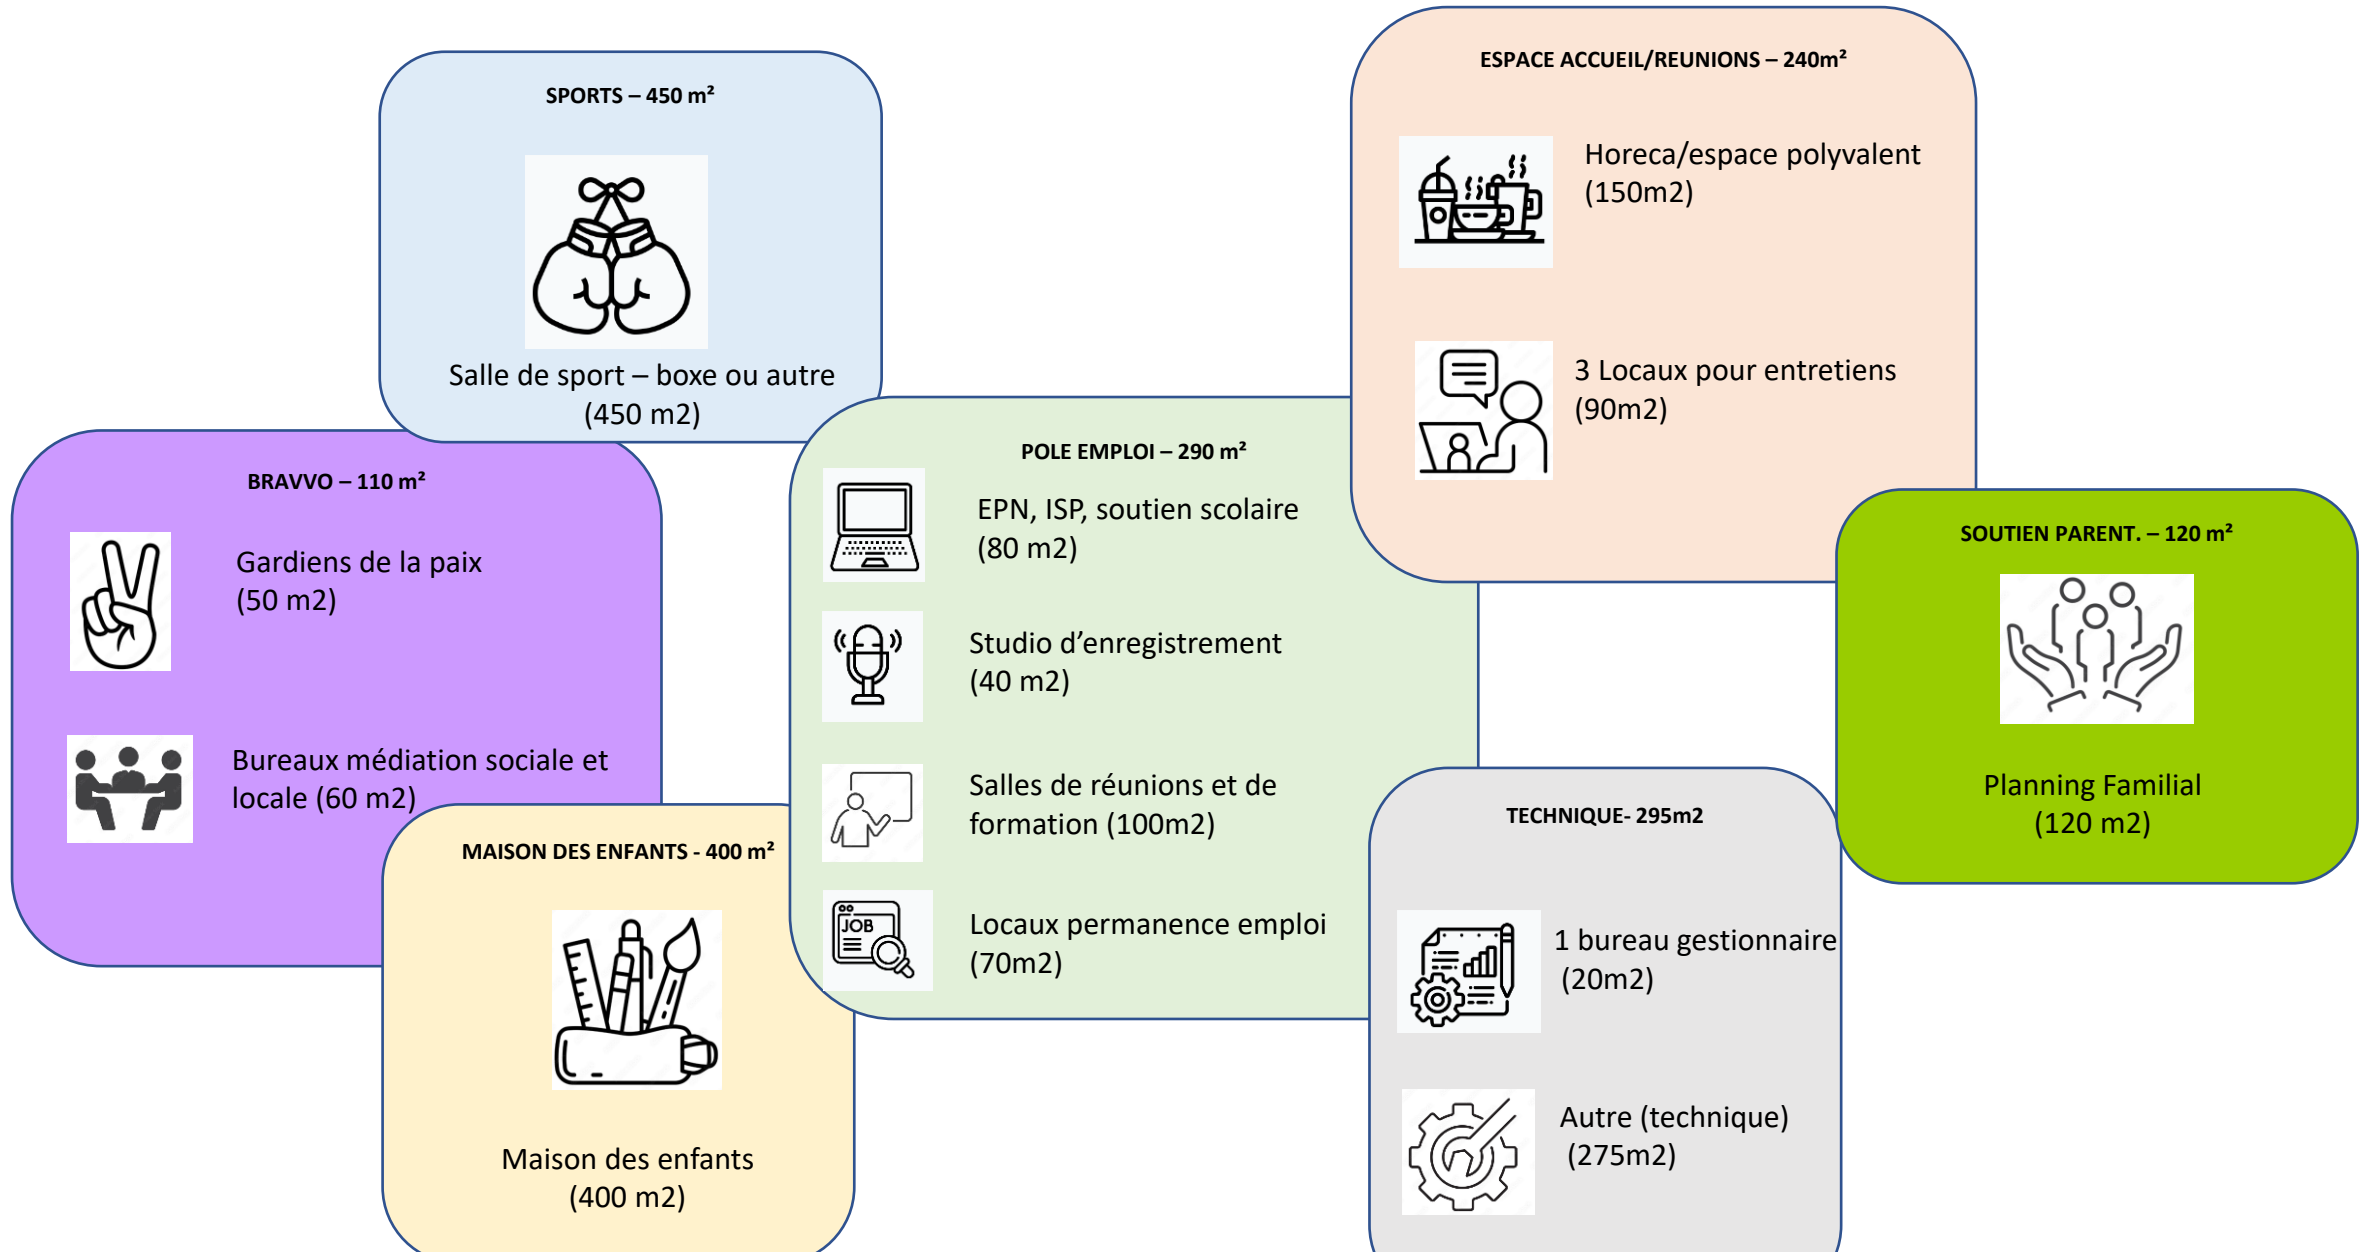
SPORTS – 450 m²

Salle de sport – boxe ou autre (450 m2)

ESPACE ACCUEIL/REUNIONS – 240m²

Horeca/espace polyvalent (150m2)

3 Locaux pour entretiens (90m2)

BRAVVO – 110 m²

Gardiens de la paix (50 m2)

Bureaux médiation sociale et locale (60 m2)

POLE EMPLOI – 290 m²

EPN, ISP, soutien scolaire (80 m2)

Studio d'enregistrement (40 m2)

Salles de réunions et de formation (100m2)

JOB

Locaux permanence emploi (70m2)

SOUTIEN PARENT. – 120 m²

Planning Familial (120 m2)

MAISON DES ENFANTS - 400 m²

Maison des enfants (400 m2)

TECHNIQUE- 295m2

1 bureau gestionnaire (20m2)

Autre (technique) (275m2)